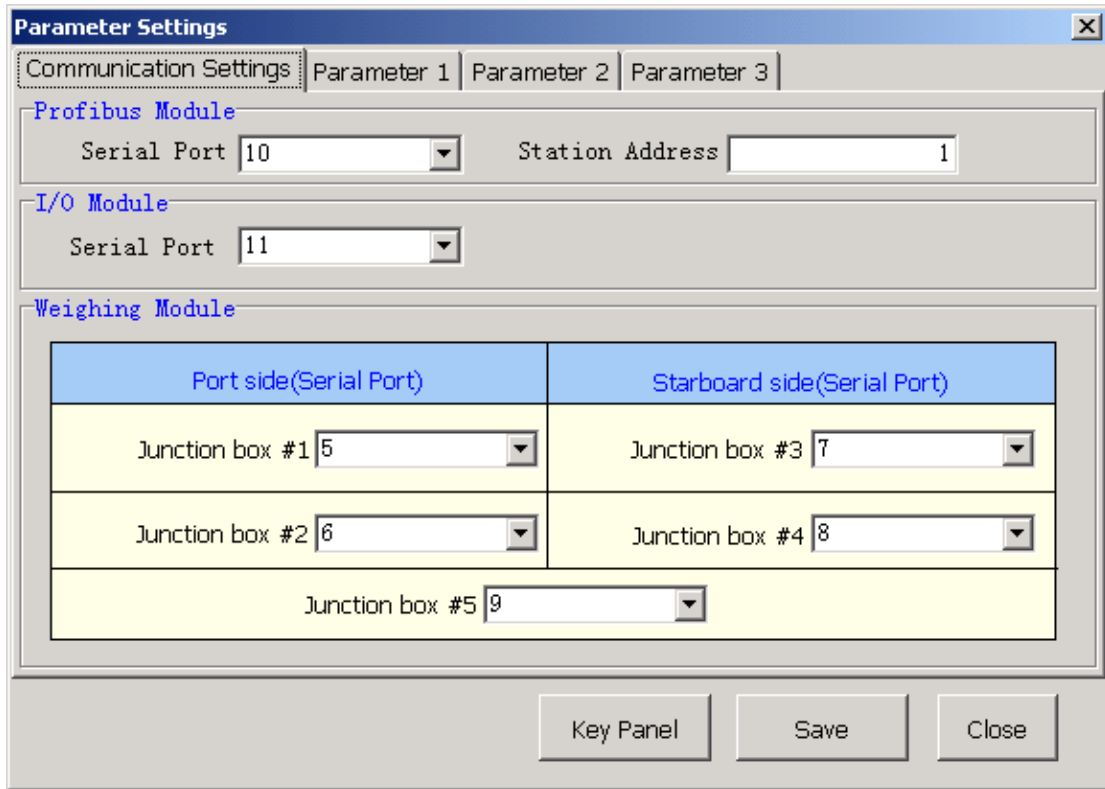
Parameter Settings

Communication Settings | Parameter 1 | Parameter 2 | Parameter 3

Profibus Module
Serial Port 10
Station Address 1

I/O Module
Serial Port 11

Weighing Module

| Port side(Serial Port) | Starboard side(Serial Port) |
|---|---|
| Junction box #1 5 | Junction box #3 7 |
| Junction box #2 6 | Junction box #4 8 |
| Junction box #5 9 | |

Key Panel
Save
Close